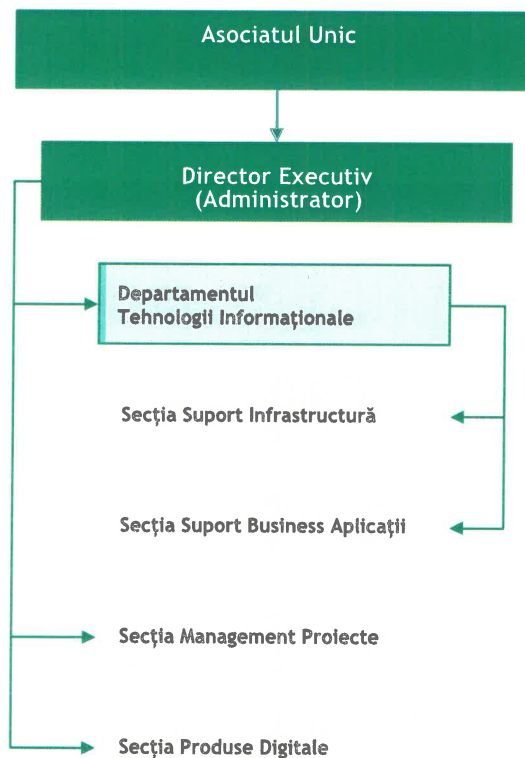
Asociatul Unic

Director Executiv
(Administrator)

Departamentul
Tehnologii Informaţionale

Secţia Suport Infrastructură

Secţia Suport Business Aplicaţii

Secţia Management Proiecte

Secţia Produse Digitale